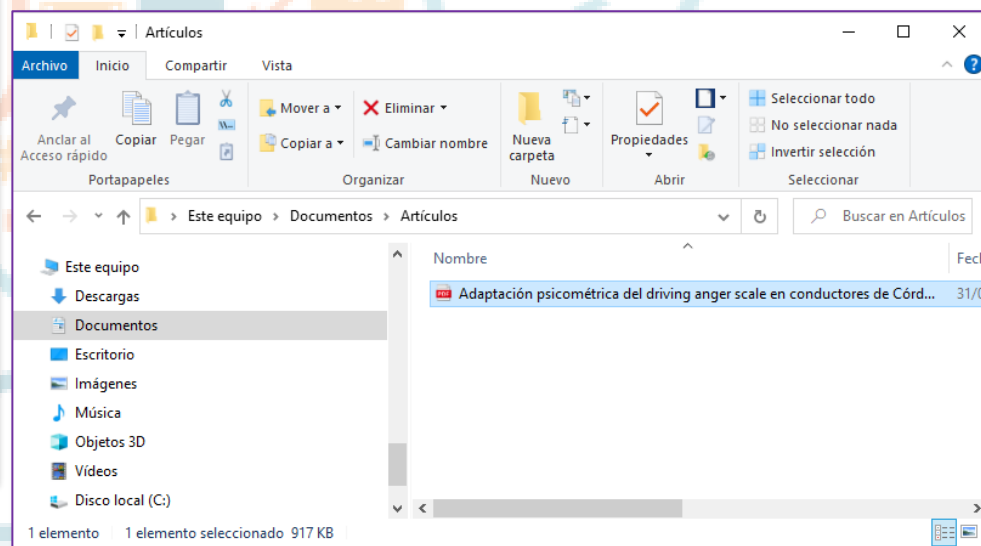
Artículos

Archivo Inicio Compartir Vista

Anclar al Acceso rápido
Copiar
Pegar
Portapapeles

Mover a
Copiar a
Eliminar
Cambiar nombre
Organizar

Nueva carpeta
Nuevo

Propiedades
Abrir

Seleccionar todo
No seleccionar nada
Invertir selección
Seleccionar

Este equipo › Documentos › Artículos

Buscar en Artículos

Este equipo
Descargas
Documentos
Escritorio
Imágenes
Música
Objetos 3D
Vídeos
Disco local (C:)

Nombre
Fech

Adaptación psicométrica del driving anger scale en conductores de Córd...
31/0

1 elemento 1 elemento seleccionado 917 KB